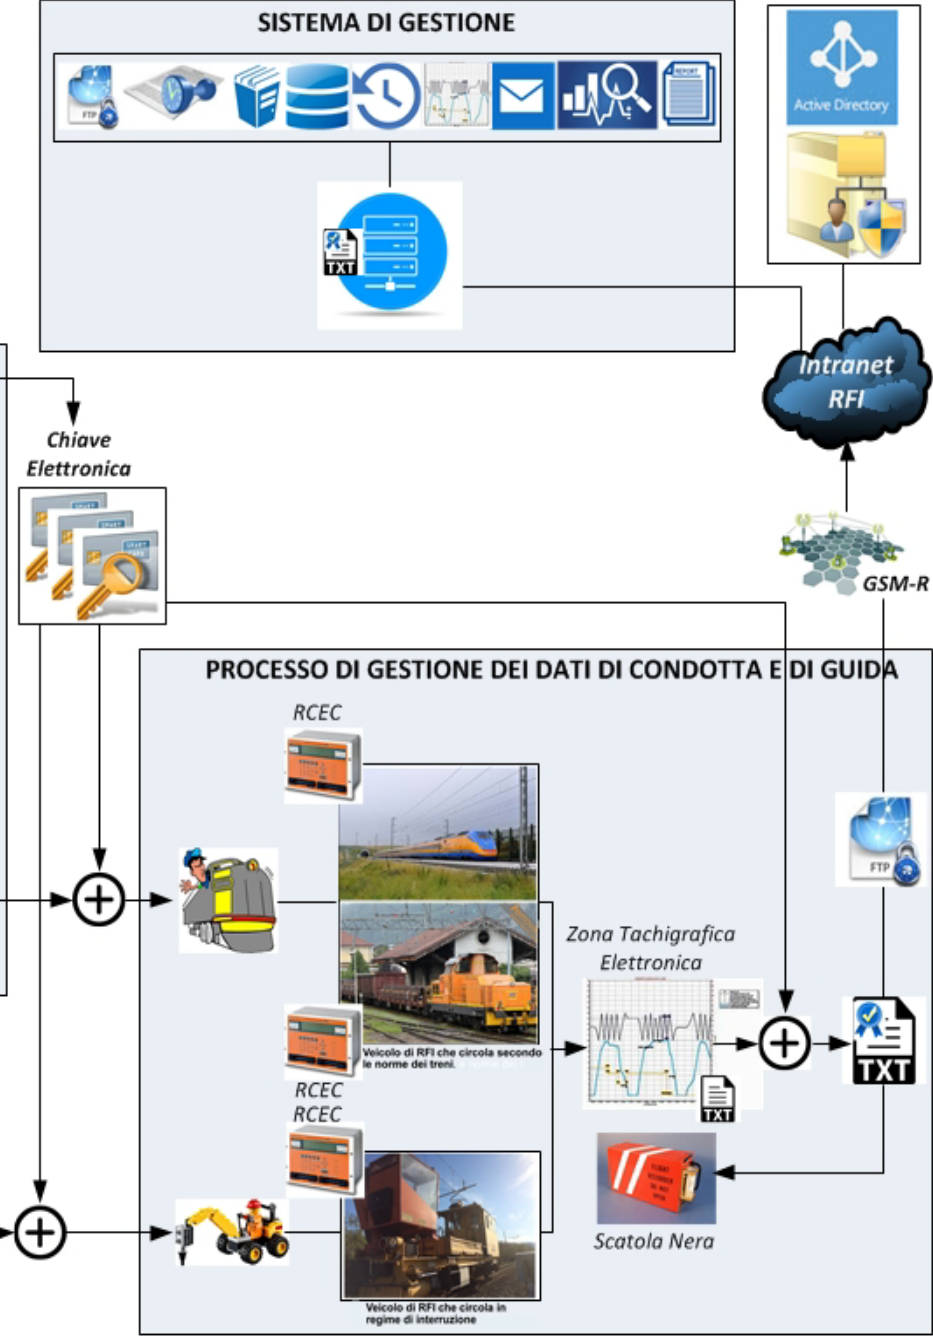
SISTEMA DI GESTIONE

FTP

TXT

Active Directory

Intranet RFI

Chiave Elettronica

GSM-R

PROCESSO DI GESTIONE DEI DATI DI CONDOTTA E DI GUIDA

RCEC

Veicolo di RFI che circola secondo le norme dei treni.

RCEC

RCEC

Zona Tachigrafica Elettronica

TXT

FTP

TXT

Scatola Nera

Veicolo di RFI che circola in regime di interruzione